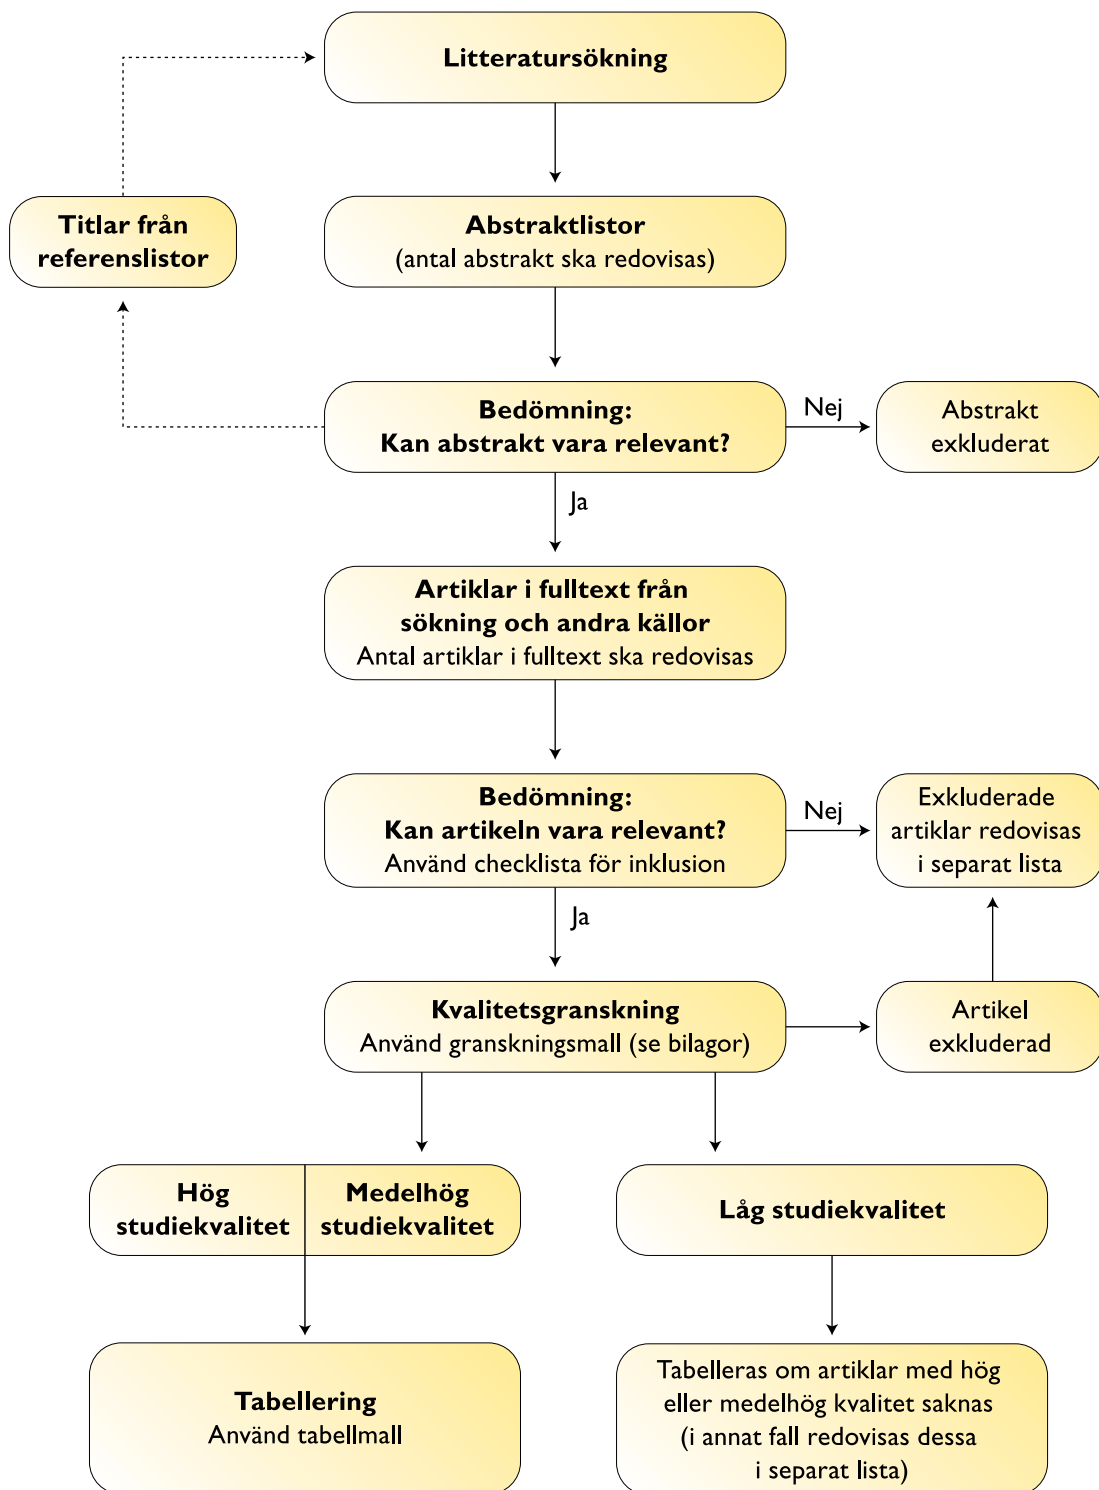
Litteratursökning

Titlar från referenslistor

Abstraktlistor
(antal abstrakt ska redovisas)

Bedömning:
Kan abstrakt vara relevant?

Nej

Abstrakt exkluderat

Ja

Artiklar i fulltext från sökning och andra källor
Antal artiklar i fulltext ska redovisas

Bedömning:
Kan artikeln vara relevant?
Använd checklista för inklusion

Nej

Exkluderade artiklar redovisas i separat lista

Ja

Kvalitetsgranskning
Använd granskningsmall (se bilagor)

Artikel exkluderad

Hög studiekvalitet

Medelhög studiekvalitet

Låg studiekvalitet

Tabellering
Använd tabellmall

Tabelleras om artiklar med hög eller medelhög kvalitet saknas (i annat fall redovisas dessa i separat lista)